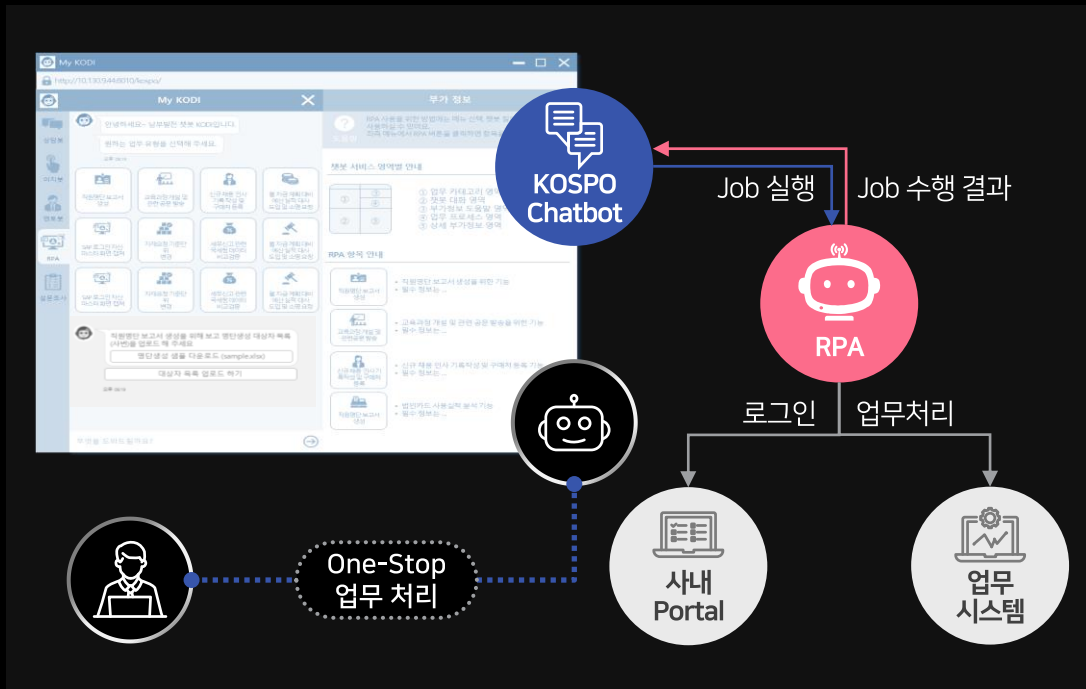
My KODI

My KODI

부가 정보

안녕하세요~ 남부발전 챗봇 KODI입니다.

원하는 업무 유형을 선택해 주세요.

챗봇 서비스 영역별 안내

RPA 항목 안내

명단생성 샘플 다운로드 (sample.xlsx)

대상자 목록 업로드 하기

KOSPO Chatbot

Job 실행

Job 수행 결과

RPA

로그인

업무처리

One-Stop 업무 처리

사내 Portal

업무 시스템